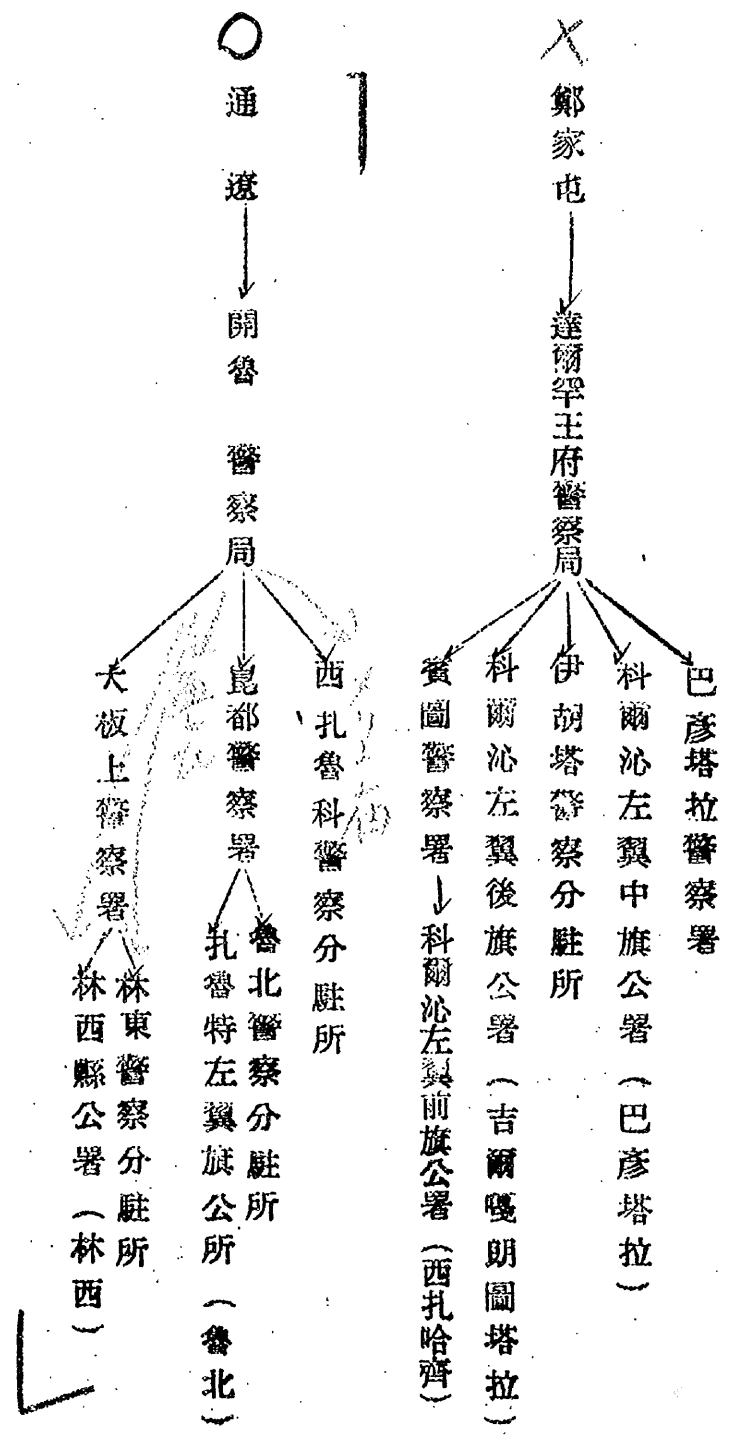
鄭家屯
達爾罕王府警察局
巴彥塔拉警察署
科爾沁左翼中旗公署（巴彥塔拉）
伊胡塔警察分駐所
科爾沁左翼後旗公署（吉爾嘎朗圖塔拉）
賓圖警察署
科爾沁左翼前旗公署（西扎哈齊）

通遼
開魯警察局
西扎魯科警察分駐所
昆都警察署
魯北警察分駐所
扎魯特左翼旗公所（魯北）
大板上警察署
林東警察分駐所
林西縣公署（林西）